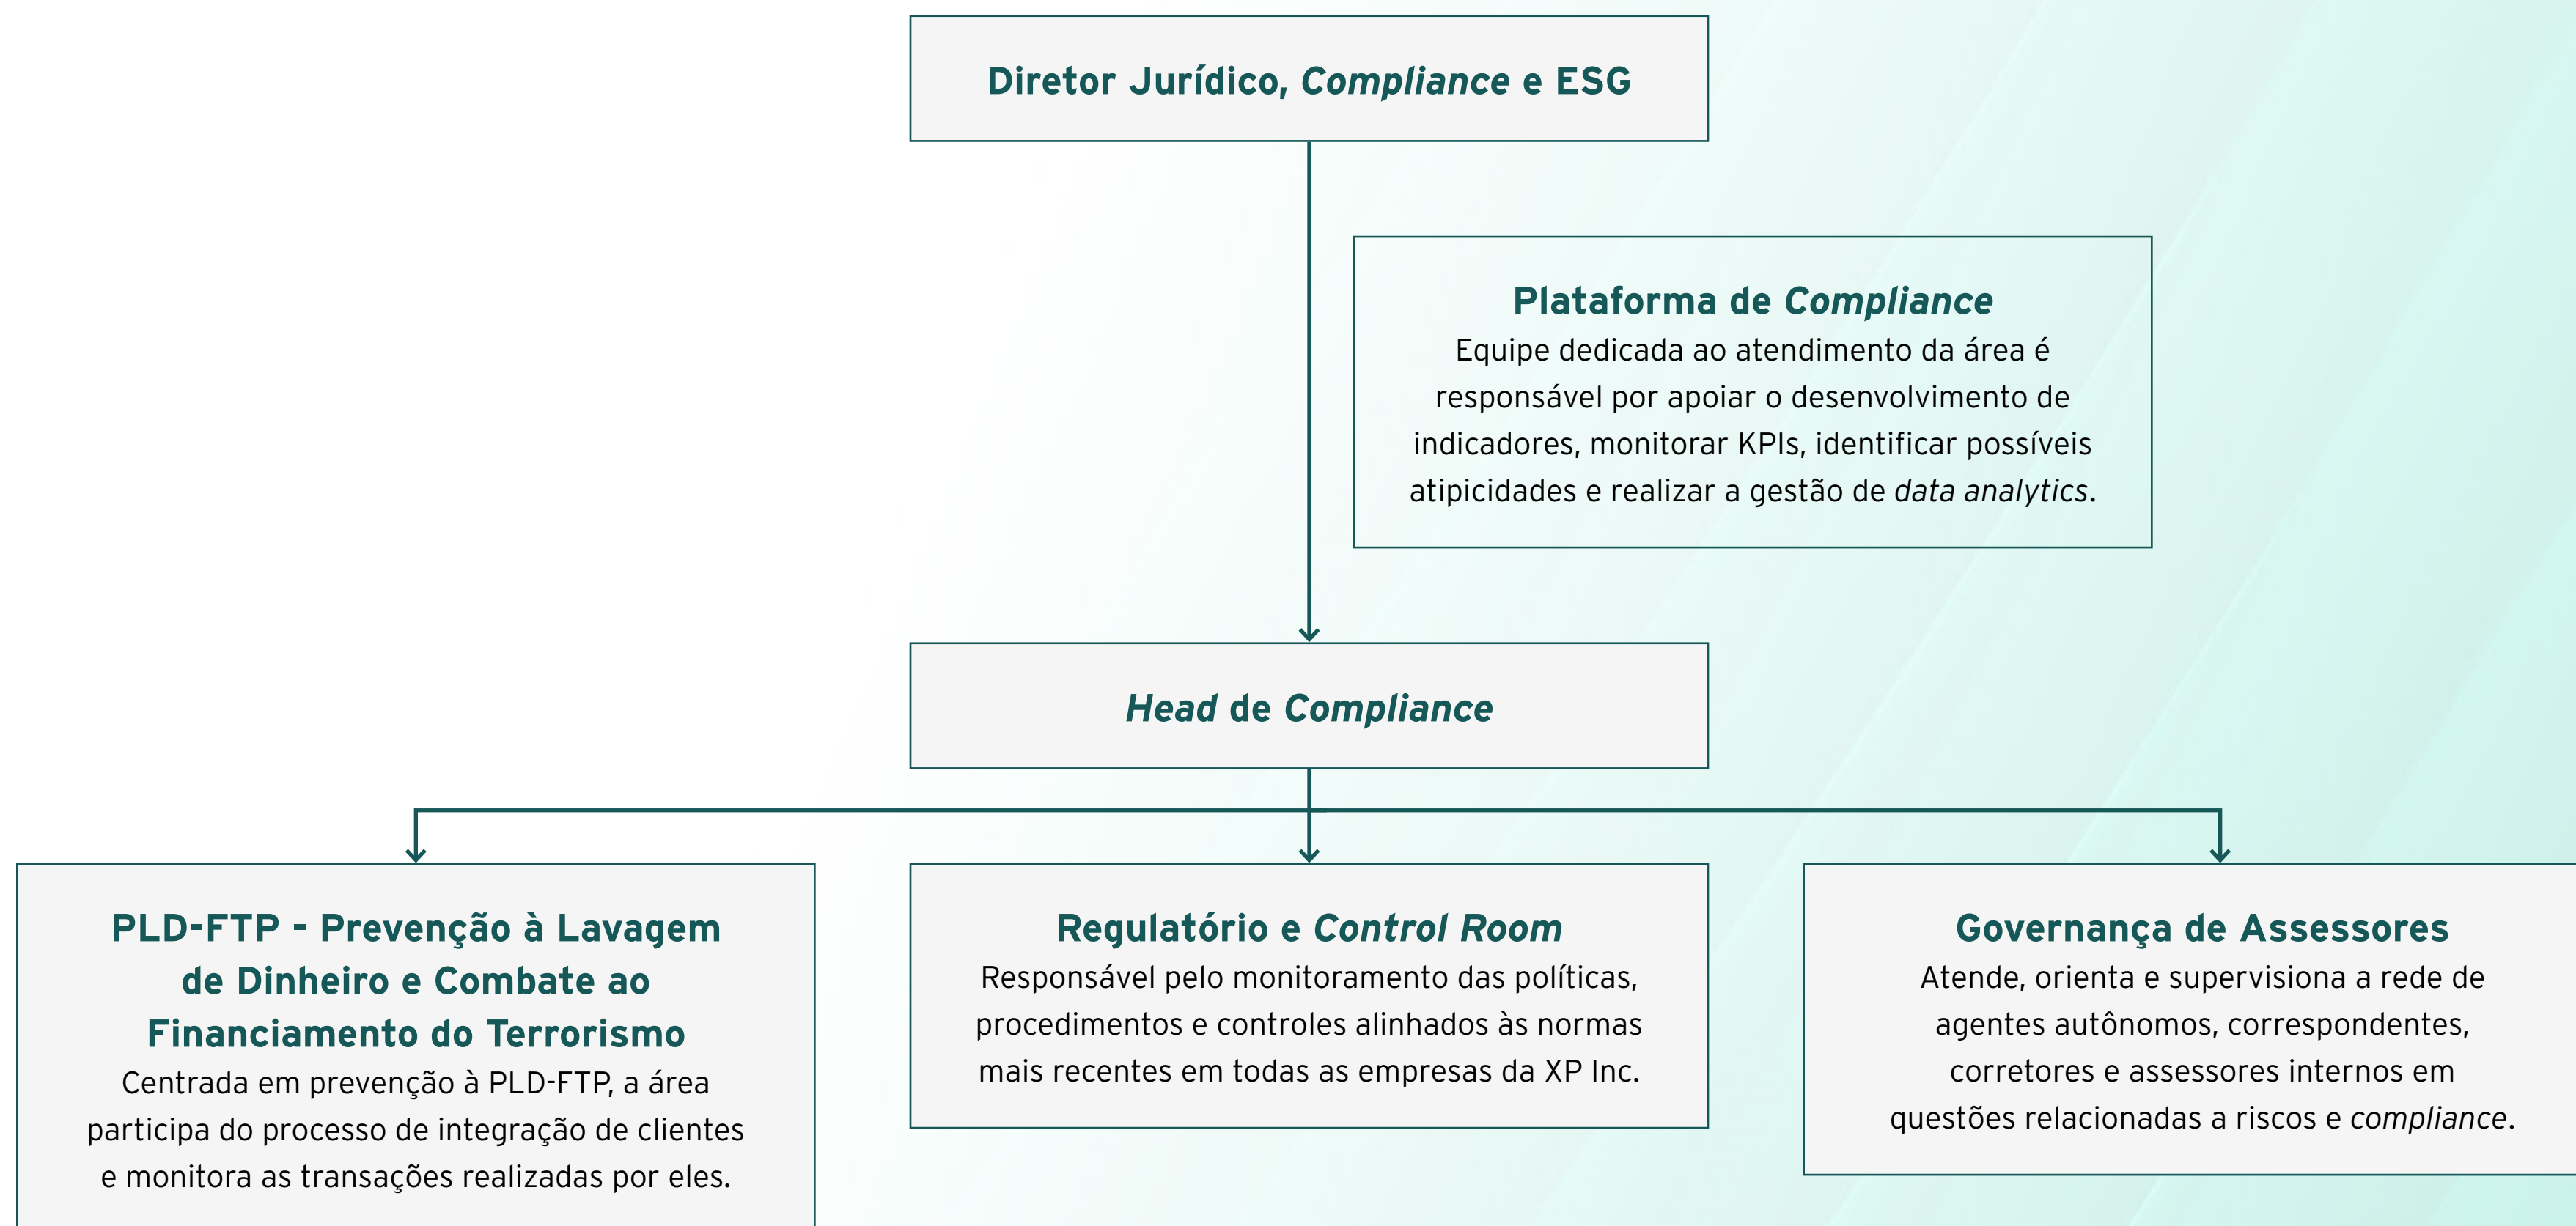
Diretor Jurídico, Compliance e ESG

Plataforma de Compliance
Equipe dedicada ao atendimento da área é responsável por apoiar o desenvolvimento de indicadores, monitorar KPIs, identificar possíveis atipicidades e realizar a gestão de data analytics.

Head de Compliance

PLD-FTP - Prevenção à Lavagem de Dinheiro e Combate ao Financiamento do Terrorismo
Centrada em prevenção à PLD-FTP, a área participa do processo de integração de clientes e monitora as transações realizadas por eles.

Regulatório e Control Room
Responsável pelo monitoramento das políticas, procedimentos e controles alinhados às normas mais recentes em todas as empresas da XP Inc.

Governança de Assessores
Atende, orienta e supervisiona a rede de agentes autônomos, correspondentes, corretores e assessores internos em questões relacionadas a riscos e compliance.